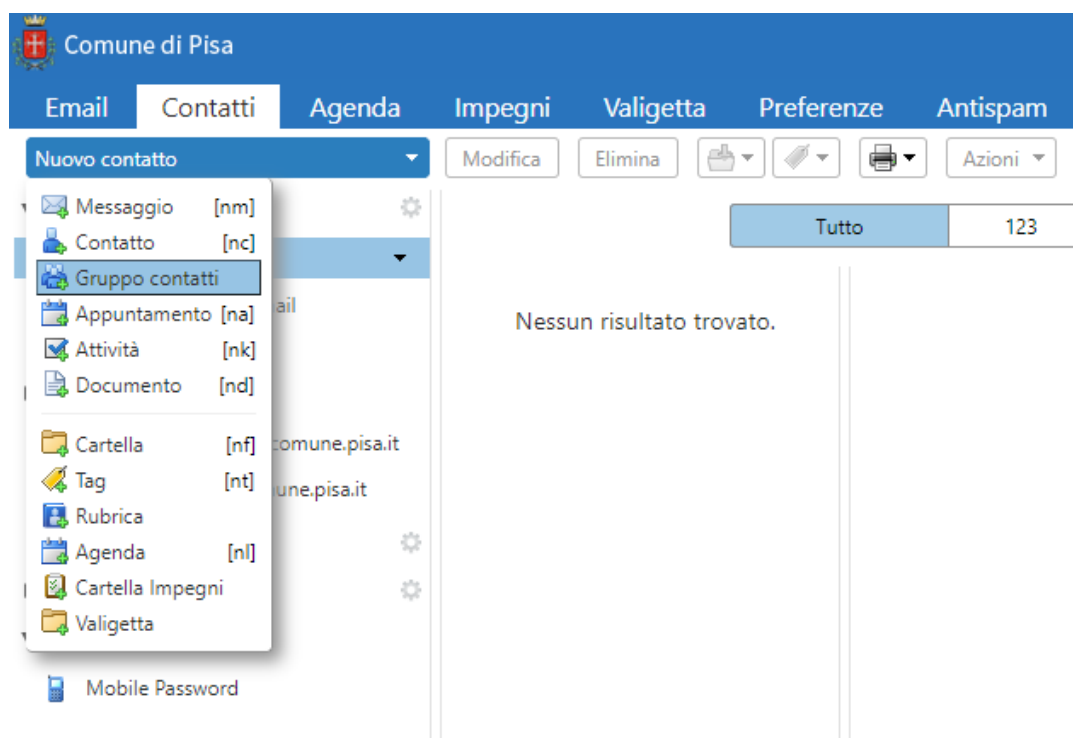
Comune di Pisa

Email Contatti Agenda Impegni Valigetta Preferenze Antispam

Nuovo contatto

Modifica Elimina Azioni

Messaggio [nm]
Contatto [nc]
Gruppo contatti
Appuntamento [na]
Attività [nk]
Documento [nd]
Cartella [nf]
Tag [nt]
Rubrica
Agenda [nl]
Cartella Impegni
Valigetta

ail
comune.pisa.it
une.pisa.it

Mobile Password

Tutto 123

Nessun risultato trovato.